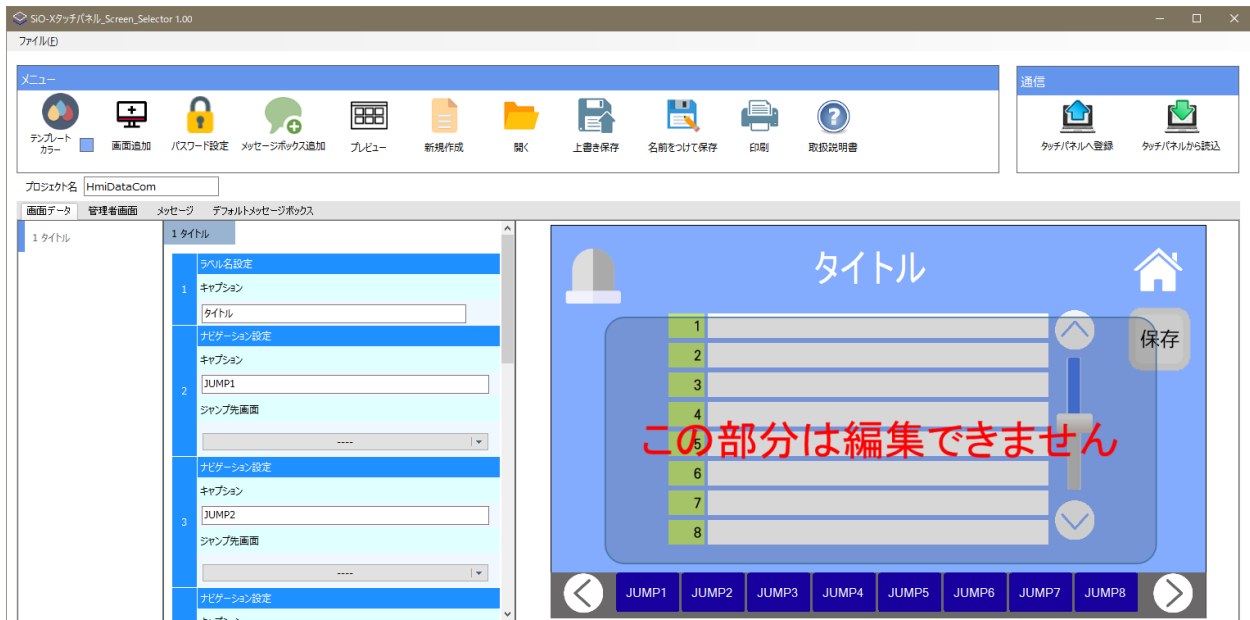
SiO-Xタッチパネル_Screen_Selector 1.00

ファイル(F)

メニュー

テンプレートカラー
画面追加
パスワード設定
メッセージボックス追加
プレビュー
新規作成
開く
上書き保存
名前をつけて保存
印刷
取扱説明書

通信

タッチパネルへ登録
タッチパネルから読込

プロジェクト名 HmiDataCom

画面データ 管理者画面 メッセージ デフォルトメッセージボックス

1 タイトル

1 タイトル

1
ラベル名設定
キャプション
タイトル

2
ナビゲーション設定
キャプション
JUMP1
ジャンプ先画面
----

3
ナビゲーション設定
キャプション
JUMP2
ジャンプ先画面
----

ナビゲーション設定

タイトル

保存

1
2
3
4
5
6
7
8

この部分は編集できません

JUMP1 JUMP2 JUMP3 JUMP4 JUMP5 JUMP6 JUMP7 JUMP8